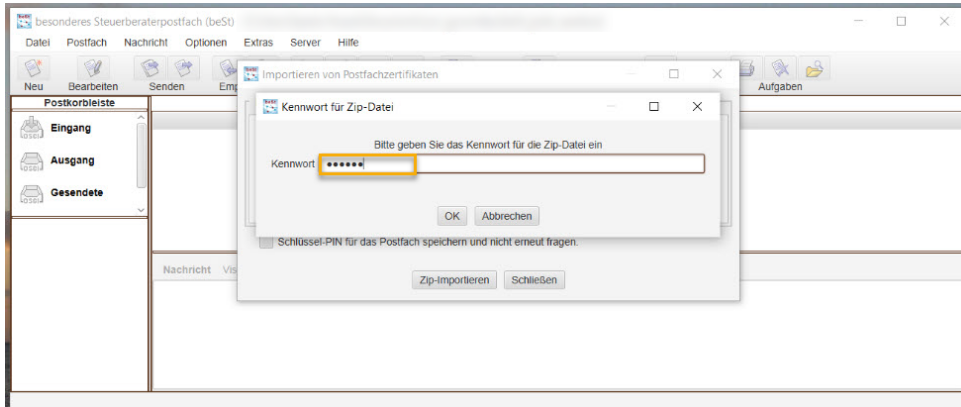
besonderes Steuerberaterpostfach (beSt) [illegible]

Datei Postfach Nachricht Optionen Extras Server Hilfe

Neu Bearbeiten Senden Emp

Aufgaben

Postkorbleiste

Eingang

Ausgang

Gesendete

Nachricht Vis

Importieren von Postfachzertifikaten

Kennwort für Zip-Datei

Bitte geben Sie das Kennwort für die Zip-Datei ein

Kennwort ••••••

OK Abbrechen

Schlüssel-PIN für das Postfach speichern und nicht erneut fragen.

Zip-Importieren Schließen